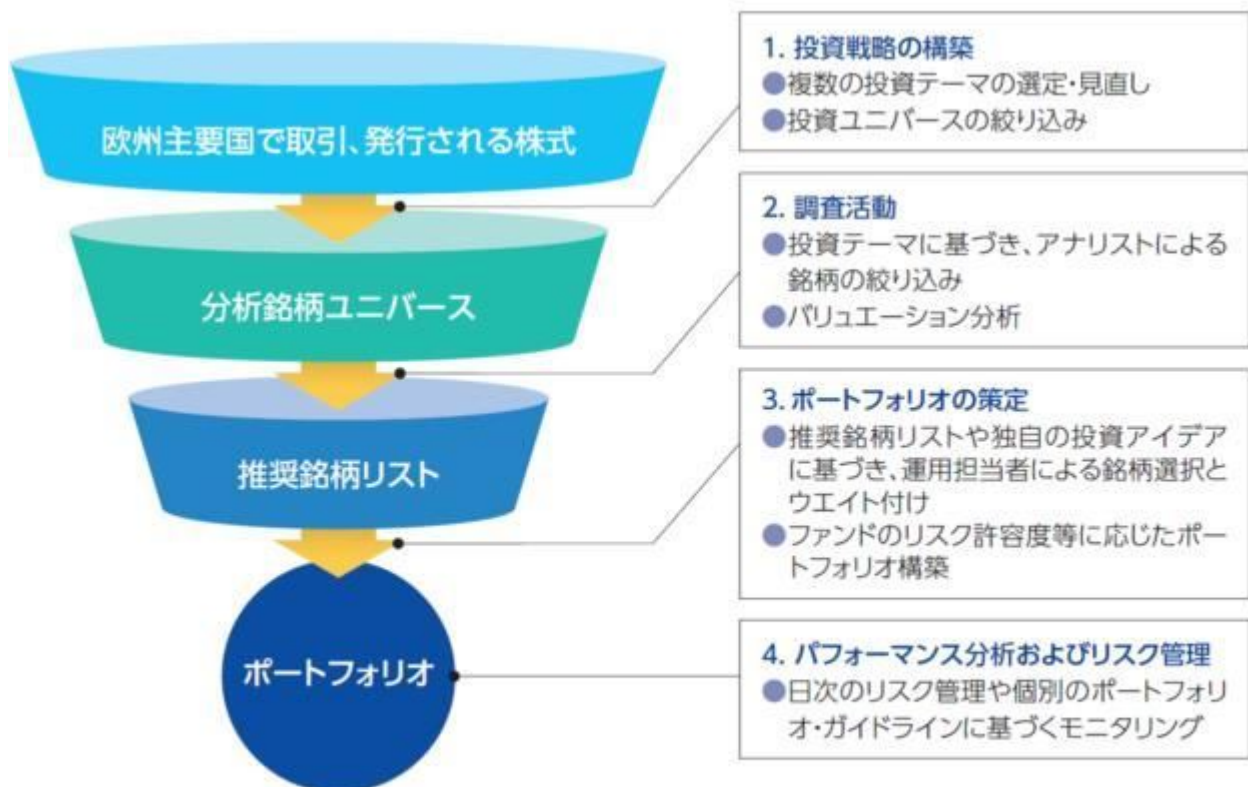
欧州主要国で取引、発行される株式

分析銘柄ユニバース

推奨銘柄リスト

ポートフォリオ

1. 投資戦略の構築
●複数の投資テーマの選定・見直し
●投資ユニバースの絞り込み

2. 調査活動
●投資テーマに基づき、アナリストによる銘柄の絞り込み
●バリュエーション分析

3. ポートフォリオの策定
●推奨銘柄リストや独自の投資アイデアに基づき、運用担当者による銘柄選択とウエイト付け
●ファンドのリスク許容度等に応じたポートフォリオ構築

4. パフォーマンス分析およびリスク管理
●日次のリスク管理や個別のポートフォリオ・ガイドラインに基づくモニタリング